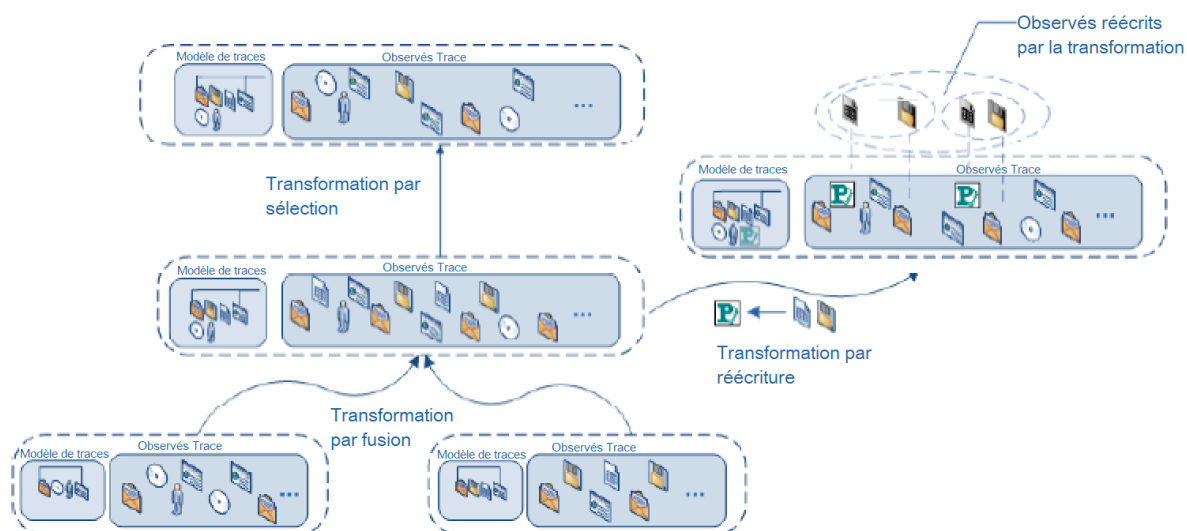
Modèle de traces

Observés Trace

...

Transformation par sélection

Modèle de traces

Observés Trace

...

Observés réécrits par la transformation

Modèle de traces

Observés Trace

...

Transformation par réécriture

Transformation par fusion

Modèle de traces

Observés Trace

...

Modèle de traces

Observés Trace

...